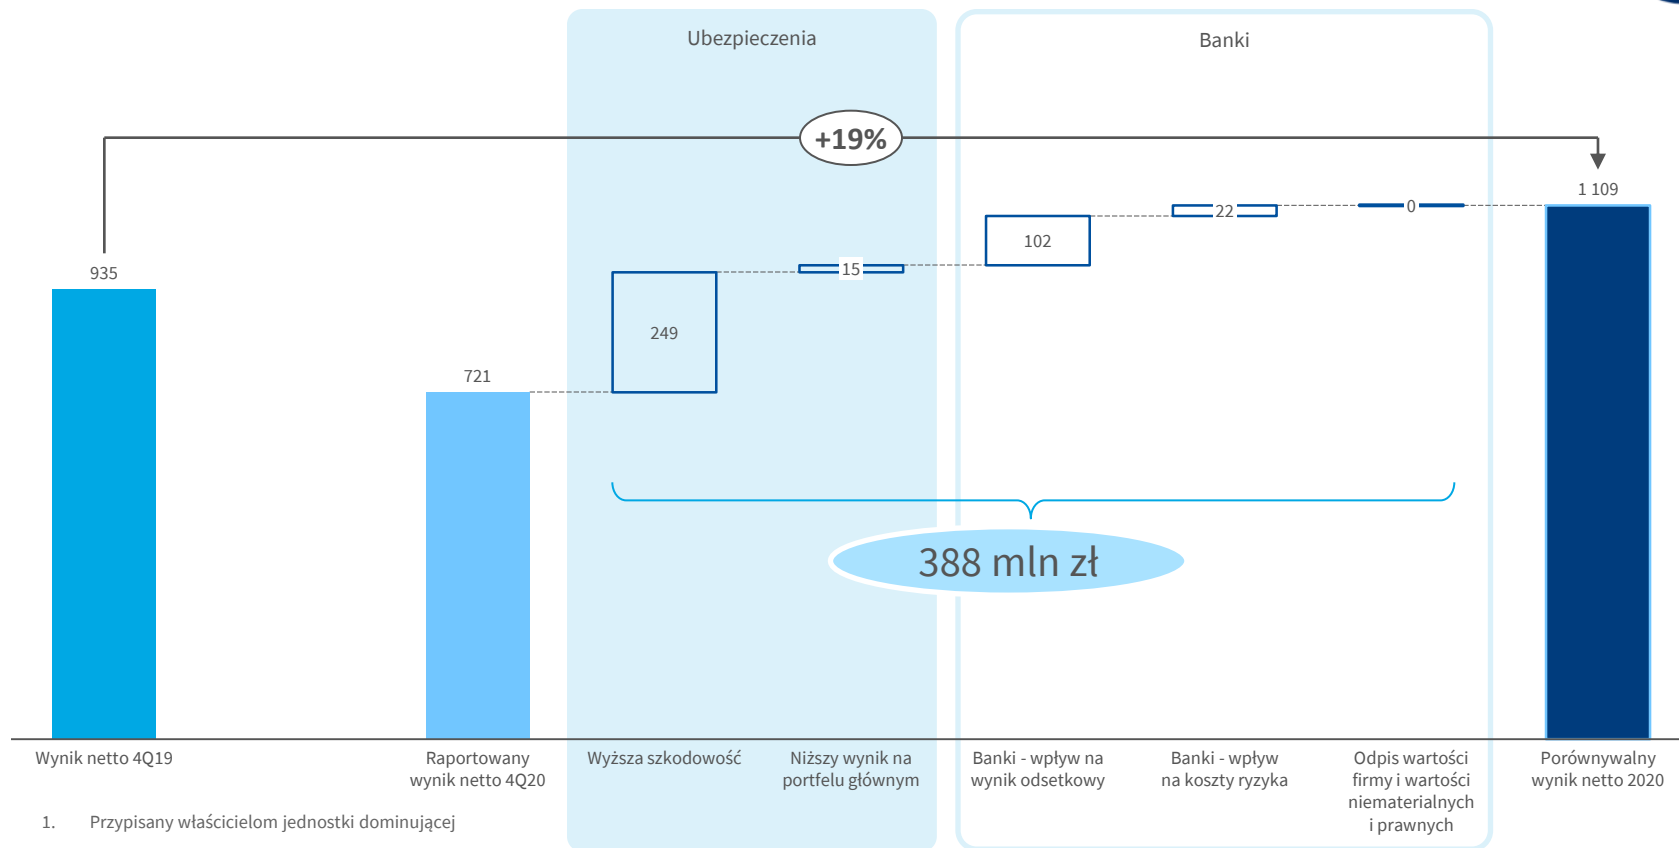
Ubezpieczenia

Banki

+19%

935

721

249

15

102

22

0

1 109

388 mln zł

Wynik netto 4Q19

Raportowany wynik netto 4Q20

Wyższa szkodowość

Niższy wynik na portfelu głównym

Banki - wpływ na wynik odsetkowy

Banki - wpływ na koszty ryzyka

Odpis wartości firmy i wartości niematerialnych i prawnych

Porównywalny wynik netto 2020

1. Przypisany właścicielom jednostki dominującej